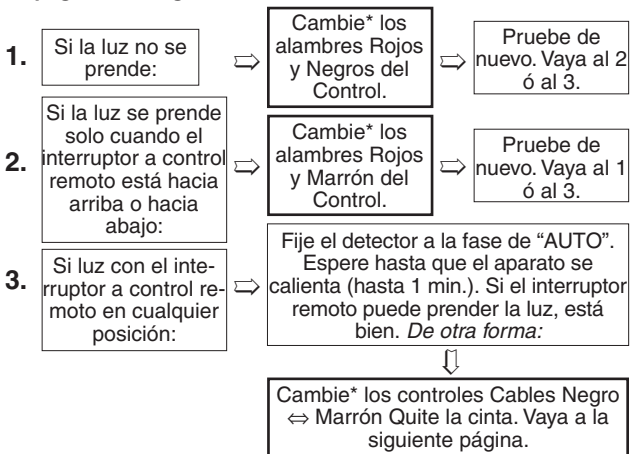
1. Si la luz no se prende: ⇨ Cambie* los alambres Rojos y Negros del Control. ⇨ Pruebe de nuevo. Vaya al 2 ó al 3.

2. Si la luz se prende solo cuando el interruptor a control remoto está hacia arriba o hacia abajo: ⇨ Cambie* los alambres Rojos y Marrón del Control. ⇨ Pruebe de nuevo. Vaya al 1 ó al 3.

3. Si luz con el interruptor a control remoto en cualquier posición: ⇨ Fije el detector a la fase de "AUTO". Espere hasta que el aparato se calienta (hasta 1 min.). Si el interruptor remoto puede prender la luz, está bien. *De otra forma:*

⇩

Cambie* los controles Cables Negro ⇔ Marrón Quite la cinta. Vaya a la siguiente página.